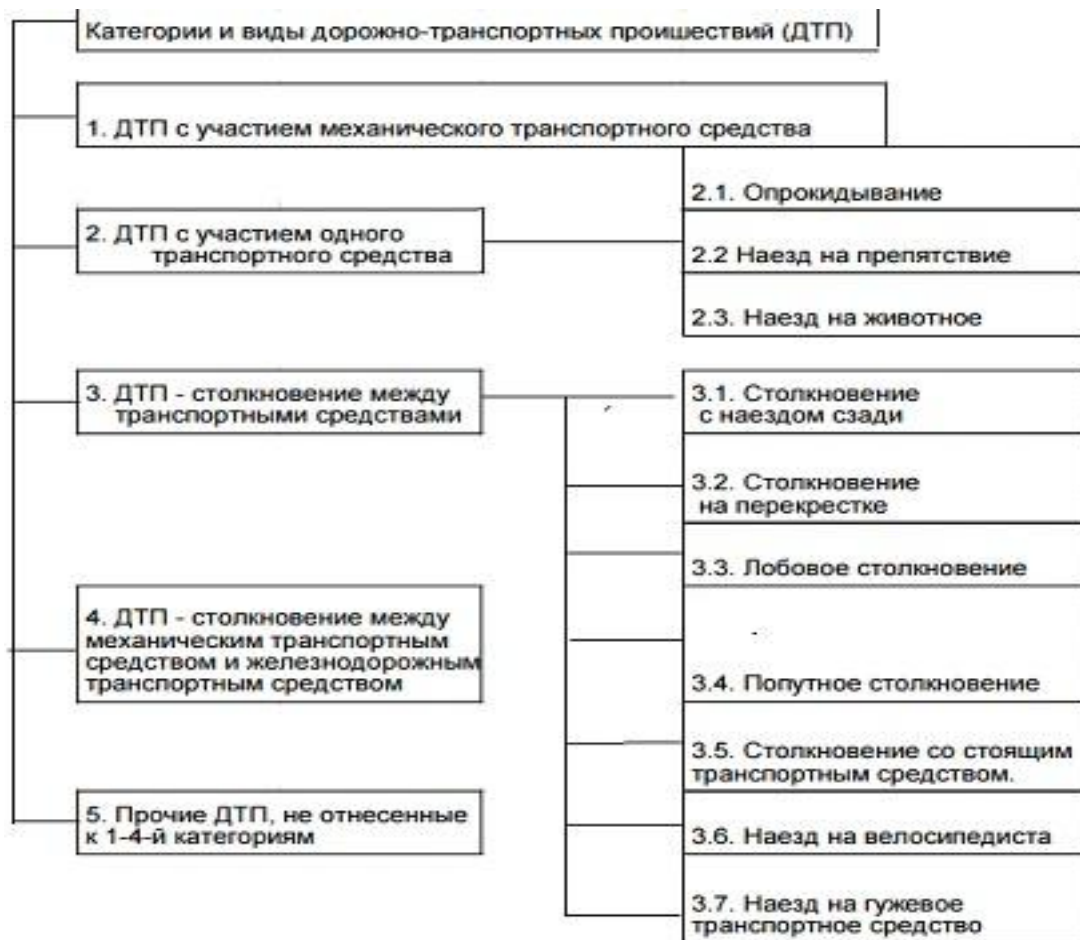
Категории и виды дорожно-транспортных проишествий (ДТП)

1. ДТП с участием механического транспортного средства

2. ДТП с участием одного транспортного средства

2.1. Опрокидывание

2.2 Наезд на препятствие

2.3. Наезд на животное

3. ДТП - столкновение между транспортными средствами

3.1. Столкновение с наездом сзади

3.2. Столкновение на перекрестке

3.3. Лобовое столкновение

4. ДТП - столкновение между механическим транспортным средством и железнодорожным транспортным средством

3.4. Попутное столкновение

3.5. Столкновение со стоящим транспортным средством.

5. Прочие ДТП, не отнесенные к 1-4-й категориям

3.6. Наезд на велосипедиста

3.7. Наезд на гужевое транспортное средство